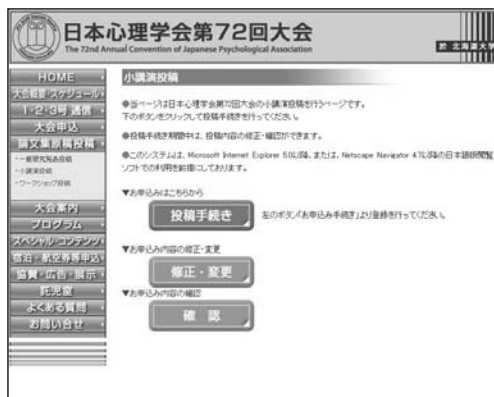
日本心理学会第72回大会
The 72nd Annual Convention of Japanese Psychological Association
於 北海道大学

HOME
大会概要・スケジュール
1・2・3号 通信
大会申込
論文集原稿投稿
・一般研究発表投稿
・小講演投稿
・ワークショップ投稿
大会案内
プログラム
スペシャル・コンテンツ
宿泊・航空券等申込
協賛・広告・展示
託児室
よくある質問
お問い合せ

小講演投稿

●当ページは日本心理学会第72回大会の小講演投稿を行うページです。下のボタンをクリックして投稿手続きを行ってください。

●投稿手続き期間中は、投稿内容の修正・確認ができます。

●このシステムは、Microsoft Internet Explorer 5.0以降、または、Netscape Navigator 4.7以降の日本語版閲覧ソフトでの利用を前提にしております。

▼お申込みはこちらから
投稿手続き
左のボタン「お申込み手続き」より登録を行ってください。

▼お申込み内容の修正・変更
修正・変更

▼お申込み内容の確認
確　認